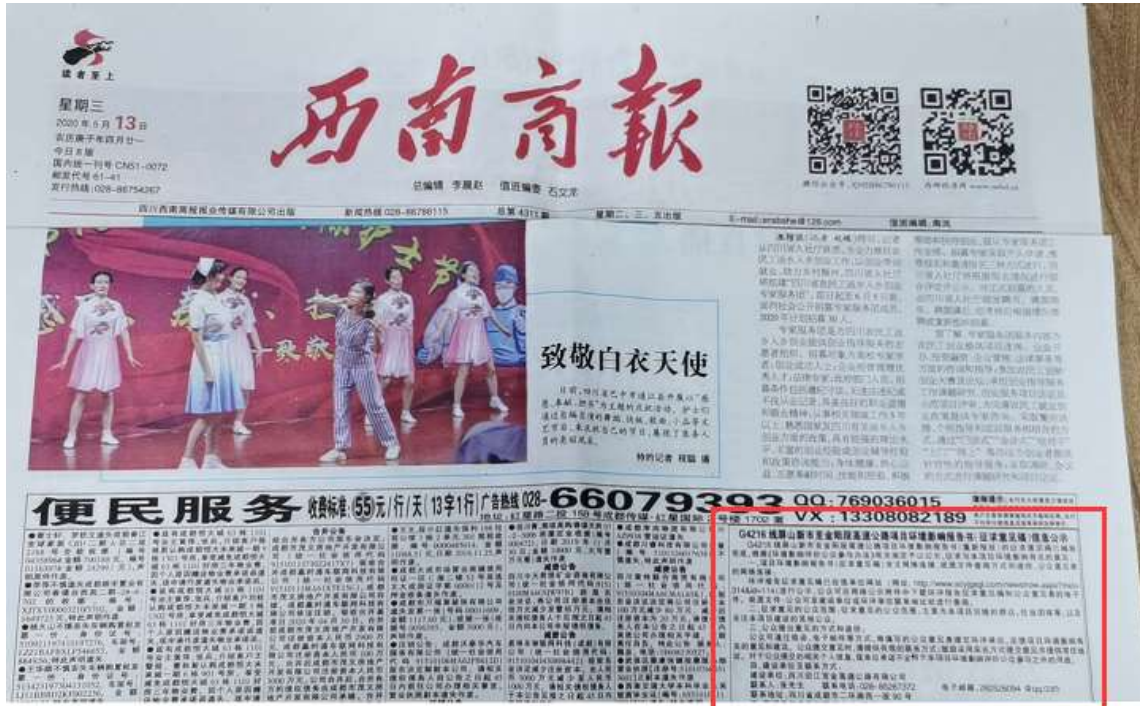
读者至上

西南商報

星期三
2020年5月13日
农历庚子年四月廿一
今日8版
国内统一刊号 CN51-0072
邮发代号 61-41
发行热线:028-86754267

总编辑 李晨钦 值班编委 石文岸

四川西南商报报业传媒有限公司出版 新闻热线:028-86798115 总第4311期 星期二、三、五出版 E-mail:xnsbshe@126.com 值班编辑:黄虎

致敬白衣天使

特约记者 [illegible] 摄

便民服务 收费标准:55元/行/天(13字1行)广告热线:028-66079393 QQ:769036015 VX:13308082189

G4216 线蒲山新市至金阳段高速公路项目环境影响报告书(征求意见稿)信息公示

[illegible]